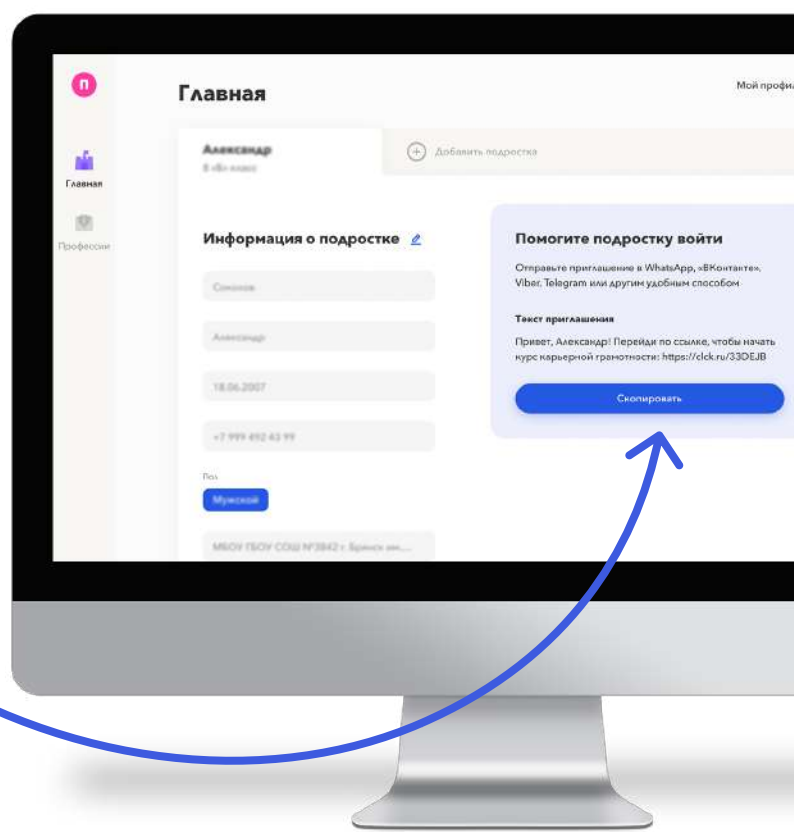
п

Главная

Профессии

Главная

Мой профи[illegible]

Александр
8 «В» класс

Добавить подростка

Информация о подростке

Соколов

Александр

18.06.2007

+7 999 492 43 99

Пол

Мужской

МБОУ ГБОУ СОШ №3842 г. Брянск им....

Помогите подростку войти

Отправьте приглашение в WhatsApp, «ВКонтакте», Viber, Telegram или другим удобным способом

Текст приглашения

Привет, Александр! Перейди по ссылке, чтобы начать курс карьерной грамотности: https://clck.ru/33DEJB

Скопировать